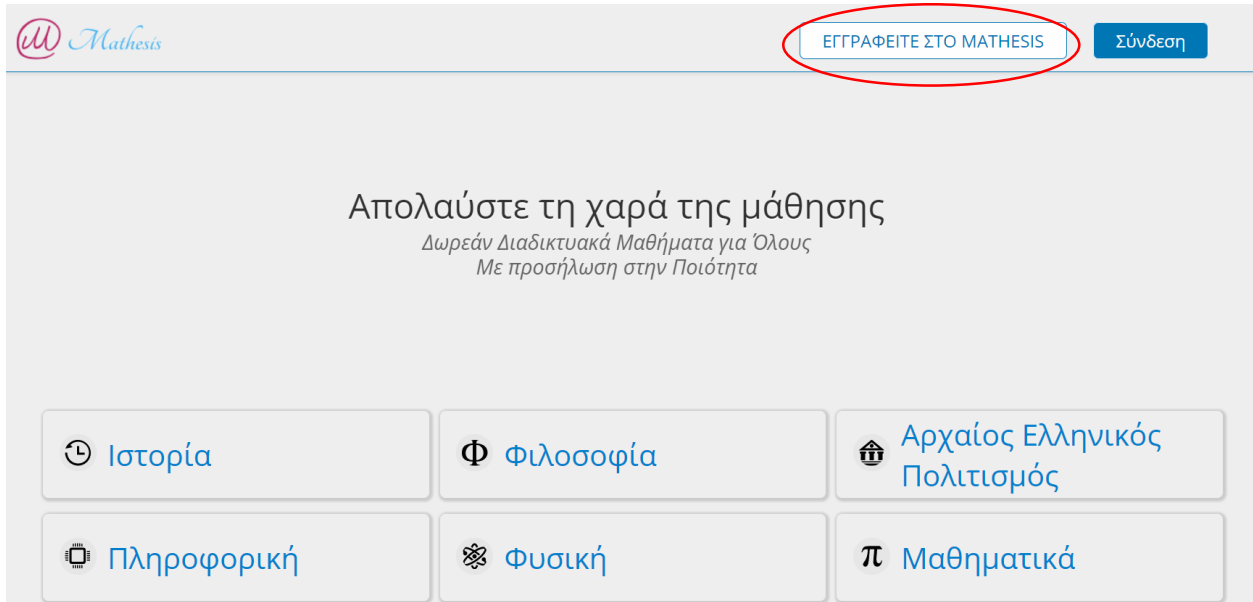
Mathesis

ΕΓΓΡΑΦΕΙΤΕ ΣΤΟ MATHESIS

Σύνδεση

Απολαύστε τη χαρά της μάθησης

Δωρεάν Διαδικτυακά Μαθήματα για Όλους
Με προσήλωση στην Ποιότητα

Ιστορία

Φ Φιλοσοφία

Αρχαίος Ελληνικός Πολιτισμός

Πληροφορική

Φυσική

π Μαθηματικά